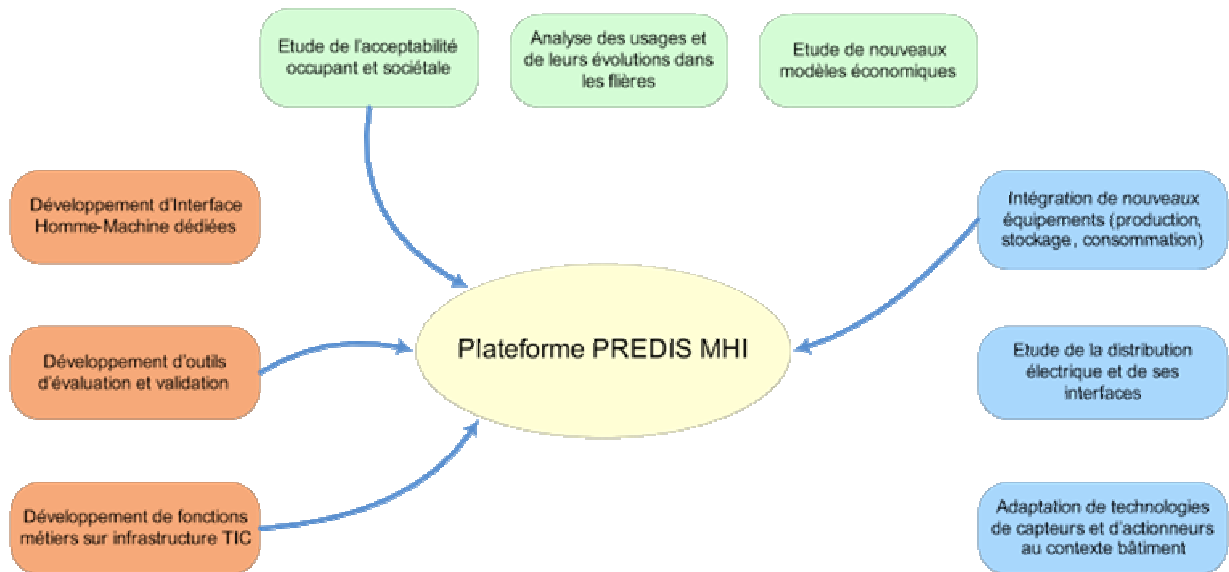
Etude de l'acceptabilité occupant et sociétale

Analyse des usages et de leurs évolutions dans les filières

Etude de nouveaux modèles économiques

Développement d'Interface Homme-Machine dédiées

Intégration de nouveaux équipements (production, stockage , consommation)

Développement d'outils d'évaluation et validation

Plateforme PREDIS MHI

Etude de la distribution électrique et de ses interfaces

Développement de fonctions métiers sur infrastructure TIC

Adaptation de technologies de capteurs et d'actionneurs au contexte bâtiment